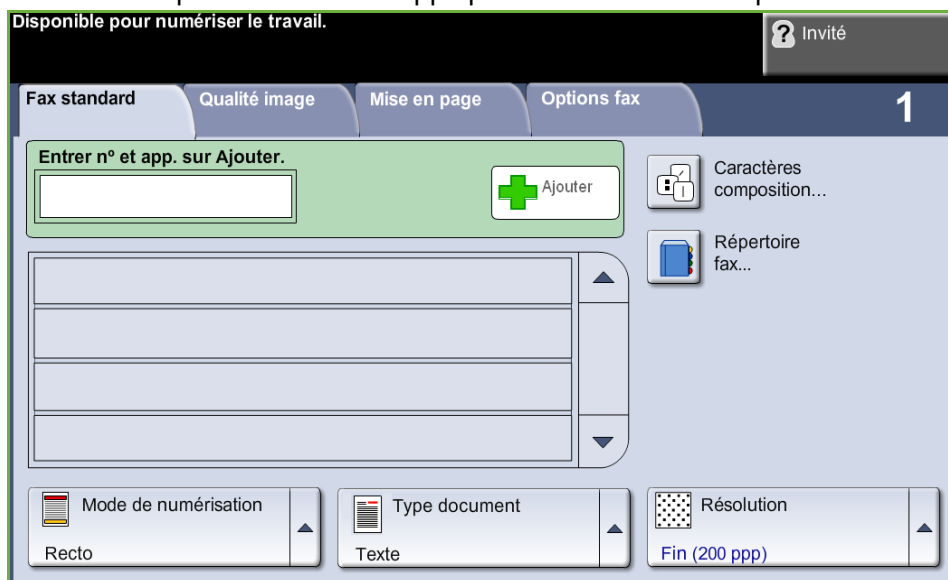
Disponible pour numériser le travail.

Invité

Fax standard

Qualité image

Mise en page

Options fax

1

Entrer nº et app. sur Ajouter.

Ajouter

Caractères composition...

Répertoire fax...

Mode de numérisation

Recto

Type document

Texte

Résolution

Fin (200 ppp)